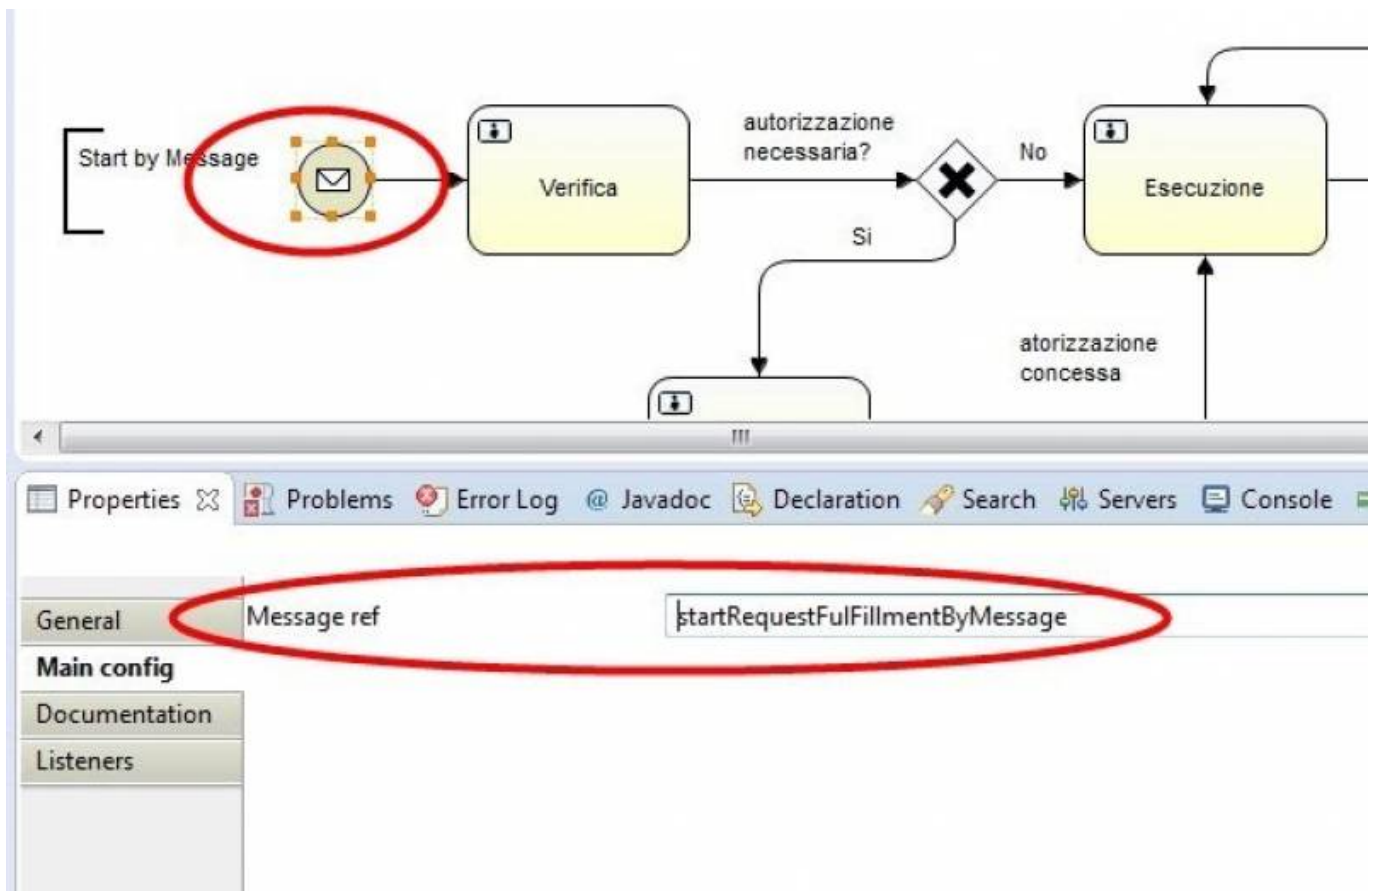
Start by Message

Verifica

autorizzazione necessaria?

No

Esecuzione

Si

atorizzazione concessa

III

Properties Problems Error Log @ Javadoc Declaration Search Servers Console

General

Main config

Documentation

Listeners

Message ref

startRequestFulFillmentByMessage